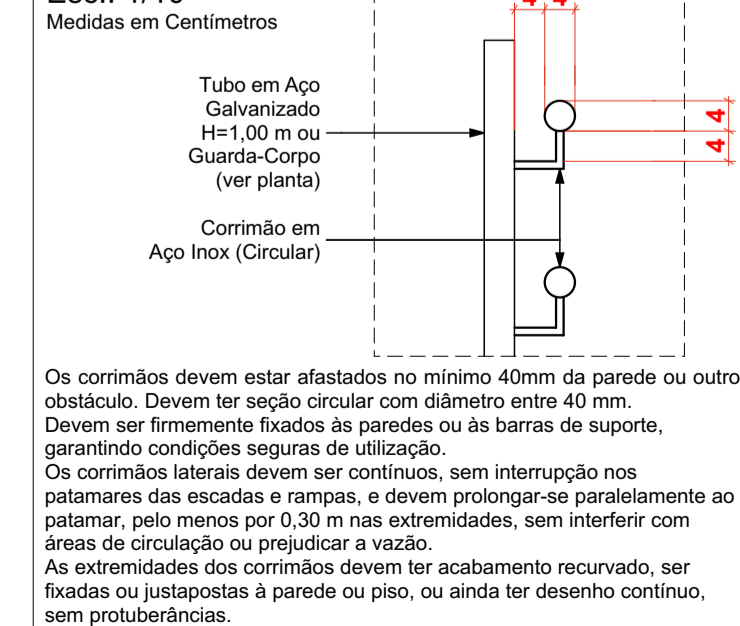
Esc.: 1/10
Medidas em Centímetros

4 4

Tubo em Aço Galvanizado H=1,00 m ou Guarda-Corpo (ver planta)

4
4

Corrimão em Aço Inox (Circular)

Os corrimãos devem estar afastados no mínimo 40mm da parede ou outro obstáculo. Devem ter seção circular com diâmetro entre 40 mm.
Devem ser firmemente fixados às paredes ou às barras de suporte, garantindo condições seguras de utilização.
Os corrimãos laterais devem ser contínuos, sem interrupção nos patamares das escadas e rampas, e devem prolongar-se paralelamente ao patamar, pelo menos por 0,30 m nas extremidades, sem interferir com áreas de circulação ou prejudicar a vazão.
As extremidades dos corrimãos devem ter acabamento recurvado, ser fixadas ou justapostas à parede ou piso, ou ainda ter desenho contínuo, sem protuberâncias.